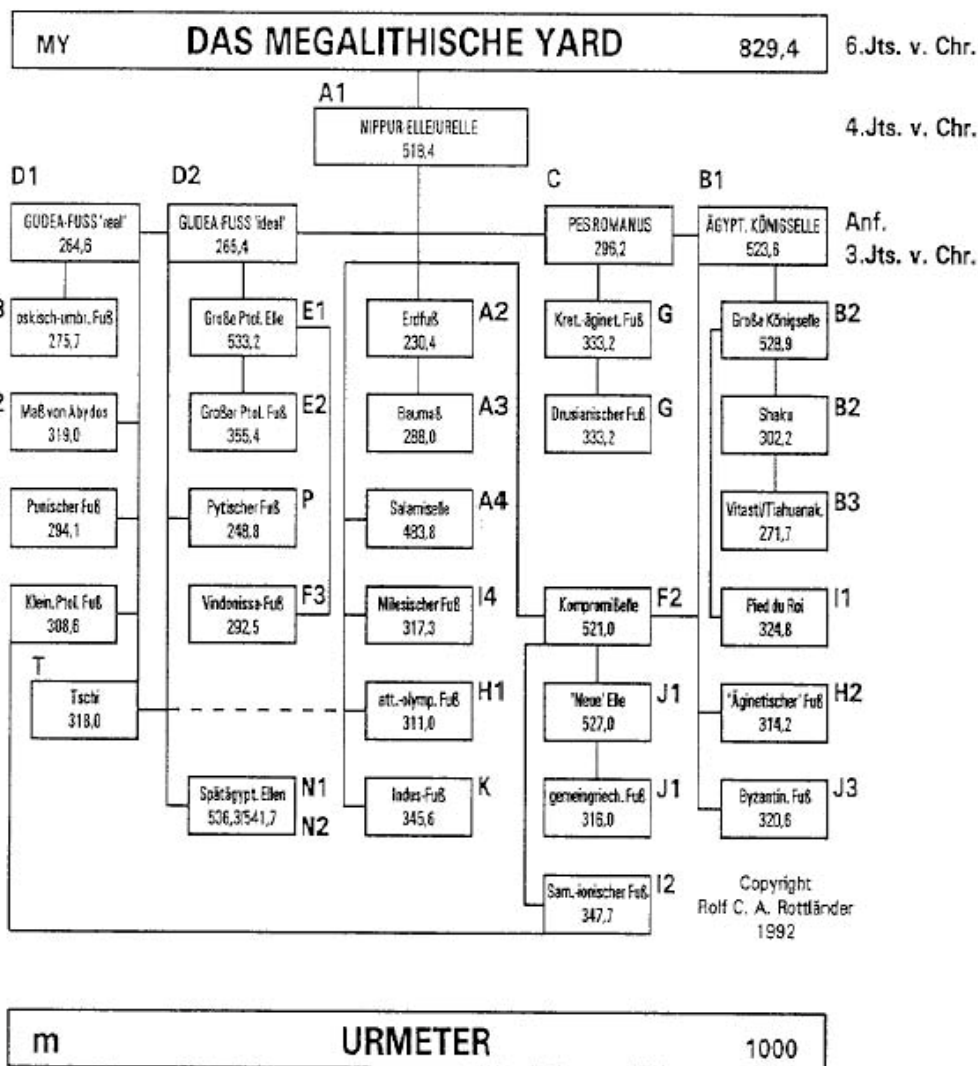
MY DAS MEGALITHISCHE YARD 829,4

6.Jts. v. Chr.

A1

NIPPUR-ELLE/URELLE
518,4

4.Jts. v. Chr.

D1

D2

C

B1

GUDEA-FUSS 'real'
264,6

GUDEA-FUSS 'ideal'
265,4

PES ROMANUS
296,2

ÄGYPT. KÖNIGSELLE
523,6

Anf. 3.Jts. v. Chr.

B
oskisch-umbr. Fuß
275,7

Große Ptol. Elle
533,2
E1

Erdfuß
230,4
A2

Kret.-äginet. Fuß
333,2
G

Große Königselle
528,9
B2

2
Maß von Abydos
319,0

Großer Ptol. Fuß
355,4
E2

Baumaß
288,0
A3

Drusianischer Fuß
333,2
G

Shaku
302,2
B2

Punischer Fuß
294,1

Pytischer Fuß
248,8
P

Salamiselle
493,8
A4

Vitasti/Tiahuanak.
271,7
B3

Klein. Ptol. Fuß
308,6

Vindonissa-Fuß
292,5
F3

Milesischer Fuß
317,3
I4

Kompromißelle
521,0
F2

Pied du Roi
324,8
I1

T
Tschi
318,0

att.-olymp. Fuß
311,0
H1

'Neue' Elle
527,0
J1

'Äginetischer' Fuß
314,2
H2

Spätägypt. Ellen
536,3/541,7
N1
N2

Indus-Fuß
345,6
K

gemeingriech. Fuß
316,0
J1

Byzantin. Fuß
320,6
J3

Sam.-ionischer Fuß
347,7
I2

Copyright
Rolf C. A. Rottländer
1992

m URMETER 1000